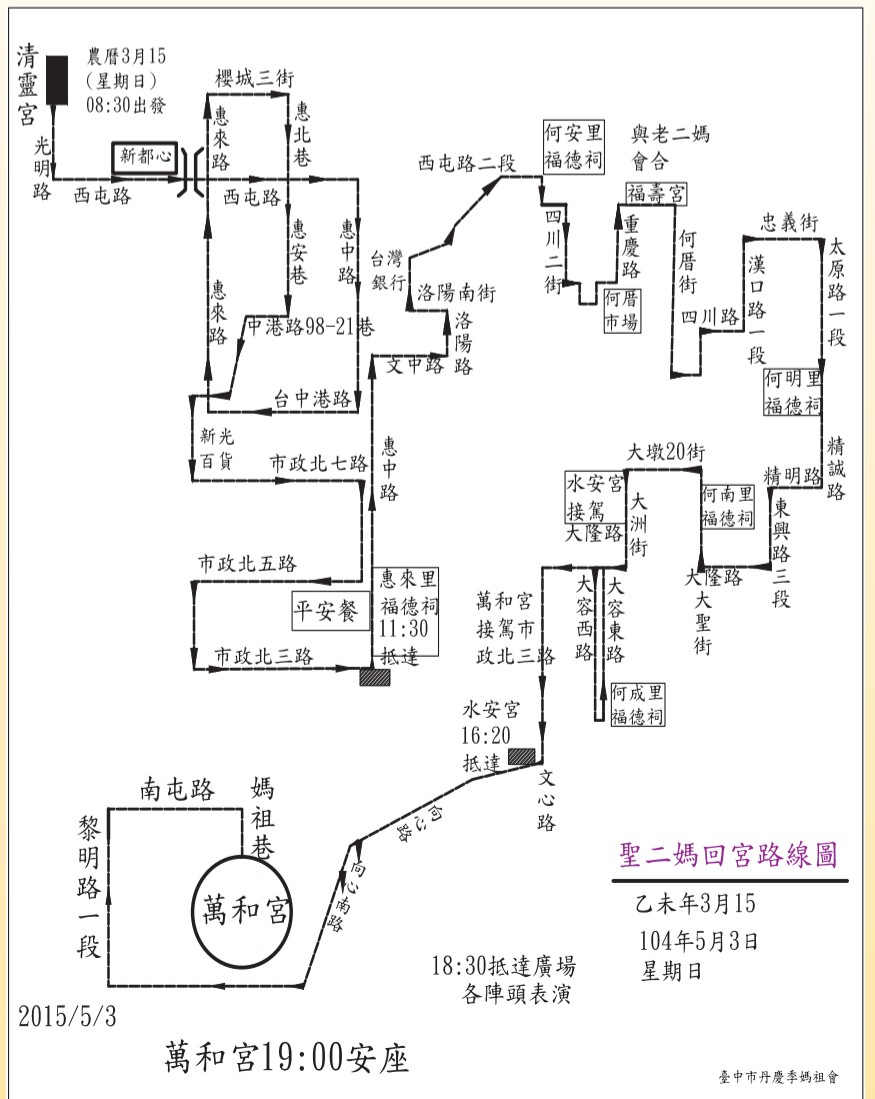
清靈宮

農曆3月15
(星期日)
08:30出發

光明路

新都心

西屯路

櫻城三街

惠來路

惠北巷

西屯路

惠安巷

惠中路

中港路98-21巷

惠來路

台中港路

新光百貨

市政北七路

市政北五路

平安餐

市政北三路

惠來里福德祠
11:30
抵達

惠中路

文中路

台灣銀行

洛陽南街

洛陽路

西屯路二段

何安里福德祠

四川二街

與老二媽會合

福壽宮

重慶路

何厝市場

何厝街

四川路

忠義街

漢口路一段

太原路一段

何明里福德祠

精誠路

精明路

東興路三段

大墩20街

何南里福德祠

水安宮接駕

大隆路

大洲街

大隆路

大聖街

大容西路

大容東路

何成里福德祠

萬和宮接駕市政北三路

水安宮
16:20
抵達

文心路

向心路

向心南路

南屯路

媽祖巷

黎明路一段

萬和宮

18:30抵達廣場
各陣頭表演

聖二媽回宮路線圖

乙未年3月15
104年5月3日
星期日

2015/5/3

萬和宮19:00安座

臺中市丹慶季媽祖會